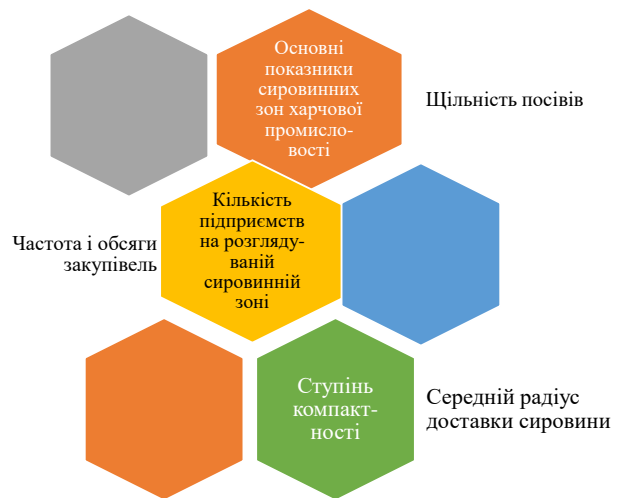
Основні показники сировинних зон харчової промисловості

Щільність посівів

Кількість підприємств на розглядуваній сировинній зоні

Частота і обсяги закупівель

Ступінь компактності

Середній радіус доставки сировини